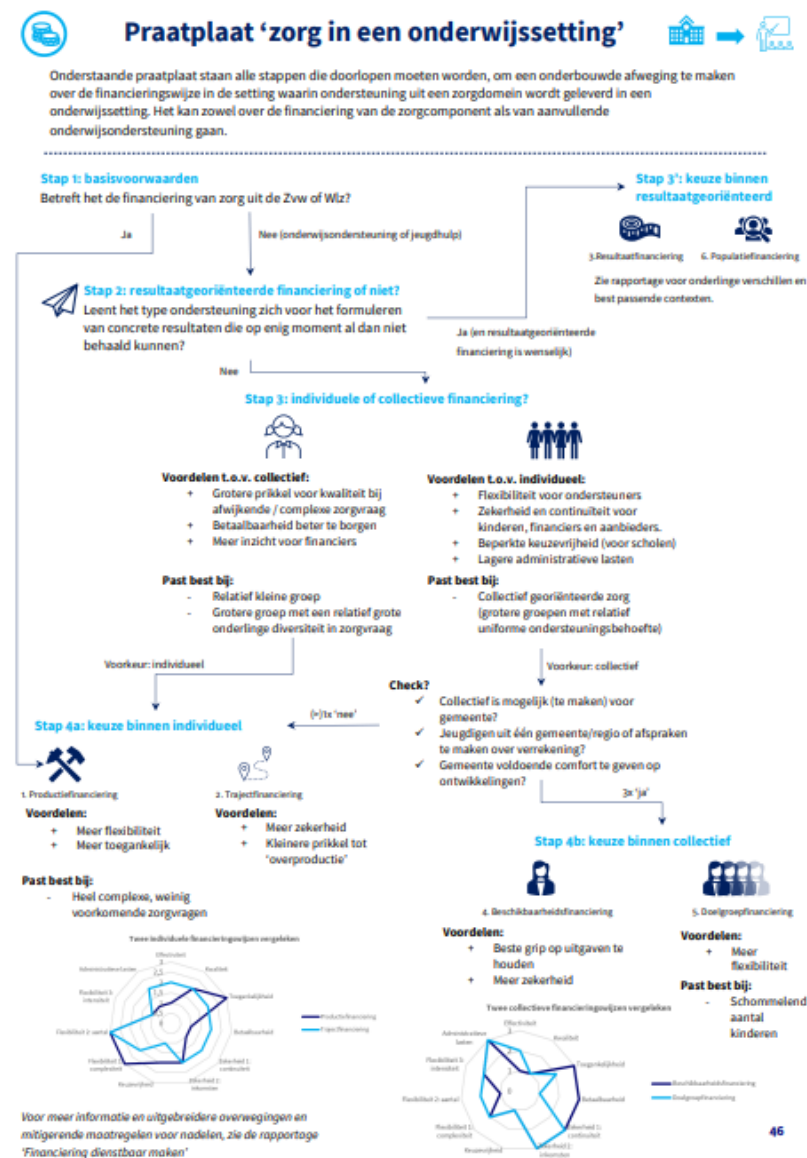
Praatplaat 'zorg in een onderwijssetting'

Onderstaande praatplaat staan alle stappen die doorlopen moeten worden, om een onderbouwde afweging te maken over de financieringswijze in de setting waarin ondersteuning uit een zorgdomein wordt geleverd in een onderwijssetting. Het kan zowel over de financiering van de zorgcomponent als van aanvullende onderwijsondersteuning gaan.

Stap 1: basisvoorwaarden
Betreft het de financiering van zorg uit de Zvw of Wlz?

Ja

Nee (onderwijsondersteuning of jeugdhulp)

Stap 3': keuze binnen resultaatgeoriënteerd

3. Resultaatfinanciering

6. Populatiefinanciering

Zie rapportage voor onderlinge verschillen en best passende contexten.

Stap 2: resultaatgeoriënteerde financiering of niet?
Leent het type ondersteuning zich voor het formuleren van concrete resultaten die op enig moment al dan niet behaald kunnen?

Ja (en resultaatgeoriënteerde financiering is wenselijk)

Nee

Stap 3: individuele of collectieve financiering?

Voordelen t.o.v. collectief:
+ Grotere prikkel voor kwaliteit bij afwijkende / complexe zorgvraag
+ Betaalbaarheid beter te borgen
+ Meer inzicht voor financiers

Past best bij:
- Relatief kleine groep
- Grotere groep met een relatief grote onderlinge diversiteit in zorgvraag

Voordelen t.o.v. individueel:
+ Flexibiliteit voor ondersteuners
+ Zekerheid en continuïteit voor kinderen, financiers en aanbieders.
+ Beperkte keuzevrijheid (voor scholen)
+ Lagere administratieve lasten

Past best bij:
- Collectief georiënteerde zorg (grotere groepen met relatief uniforme ondersteuningsbehoefte)

Voorkeur: individueel

Voorkeur: collectief

Check?
✓ Collectief is mogelijk (te maken) voor gemeente?
✓ Jeugdigen uit één gemeente/regio of afspraken te maken over verrekening?
✓ Gemeente voldoende comfort te geven op ontwikkelingen?

(>)1x 'nee'

3x 'ja'

Stap 4a: keuze binnen individueel

1. Productiefinanciering

Voordelen:
+ Meer flexibiliteit
+ Meer toegankelijk

2. Trajectfinanciering

Voordelen:
+ Meer zekerheid
+ Kleinere prikkel tot 'overproductie'

Past best bij:
- Heel complexe, weinig voorkomende zorgvragen

Twee individuele financieringswijzen vergeleken

Effectiviteit, Flexibiliteit, Toegankelijkheid, Betaalbaarheid, Zekerheid 1: continuïteit, Zekerheid 2: inkomsten, Keuzevrijheid, Flexibiliteit 1: complexiteit, Flexibiliteit 2: aantal, Flexibiliteit 3: intensiteit, Administratieve lasten

Productiefinanciering
Trajectfinanciering

Stap 4b: keuze binnen collectief

4. Beschikbaarheidsfinanciering

Voordelen:
+ Beste grip op uitgaven te houden
+ Meer zekerheid

5. Doelgroepfinanciering

Voordelen:
+ Meer flexibiliteit

Past best bij:
- Schommelend aantal kinderen

Twee collectieve financieringswijzen vergeleken

Effectiviteit, Flexibiliteit, Toegankelijkheid, Betaalbaarheid, Zekerheid 1: continuïteit, Zekerheid 2: inkomsten, Keuzevrijheid, Flexibiliteit 1: complexiteit, Flexibiliteit 2: aantal, Flexibiliteit 3: intensiteit, Administratieve lasten

Beschikbaarheidsfinanciering
Doelgroepfinanciering

Voor meer informatie en uitgebreidere overwegingen en mitigerende maatregelen voor nadelen, zie de rapportage 'Financiering dienstbaar maken'

46